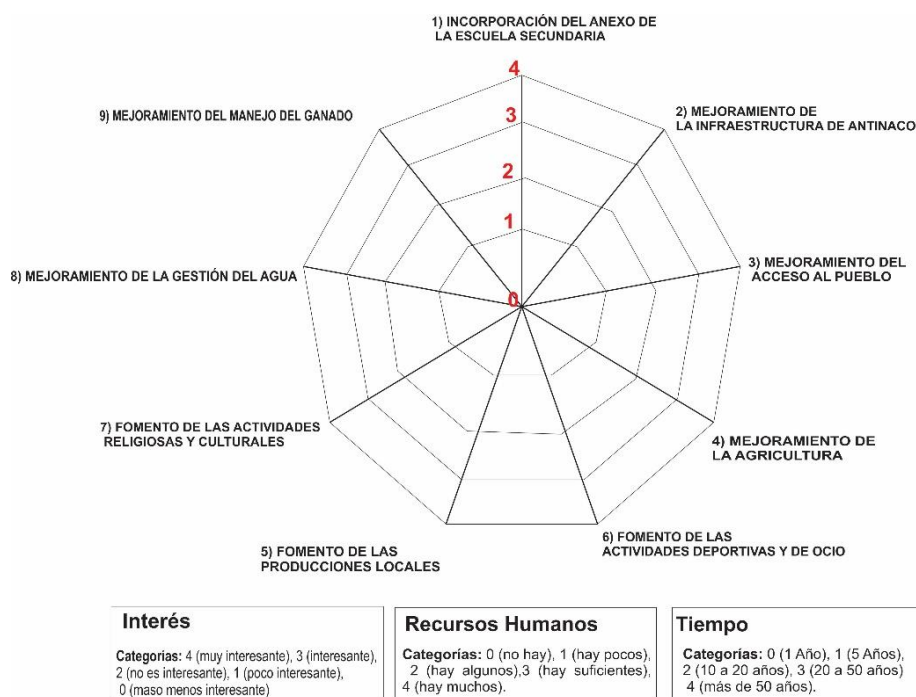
1) INCORPORACIÓN DEL ANEXO DE LA ESCUELA SECUNDARIA

4

3

2

1

0

9) MEJORAMIENTO DEL MANEJO DEL GANADO

2) MEJORAMIENTO DE LA INFRAESTRUCTURA DE ANTINACO

8) MEJORAMIENTO DE LA GESTIÓN DEL AGUA

3) MEJORAMIENTO DEL ACCESO AL PUEBLO

7) FOMENTO DE LAS ACTIVIDADES RELIGIOSAS Y CULTURALES

4) MEJORAMIENTO DE LA AGRICULTURA

5) FOMENTO DE LAS PRODUCCIONES LOCALES

6) FOMENTO DE LAS ACTIVIDADES DEPORTIVAS Y DE OCIO

Interés

Categorias: 4 (muy interesante), 3 (interesante), 2 (no es interesante), 1 (poco interesante), 0 (maso menos interesante)

Recursos Humanos

Categorías: 0 (no hay), 1 (hay pocos), 2 (hay algunos),3 (hay suficientes), 4 (hay muchos).

Tiempo

Categorías: 0 (1 Año), 1 (5 Años), 2 (10 a 20 años), 3 (20 a 50 años) 4 (más de 50 años).